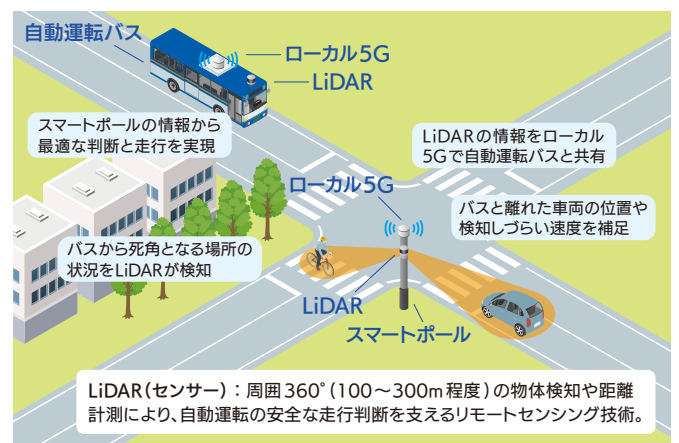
自動運転バス

ローカル5G

LiDAR

スマートポールの情報から最適な判断と走行を実現

LiDARの情報をローカル5Gで自動運転バスと共有

ローカル5G

バスと離れた車両の位置や検知しづらい速度を補足

バスから死角となる場所の状況をLiDARが検知

LiDAR

スマートポール

LiDAR（センサー）：周囲360°（100～300m程度）の物体検知や距離計測により、自動運転の安全な走行判断を支えるリモートセンシング技術。